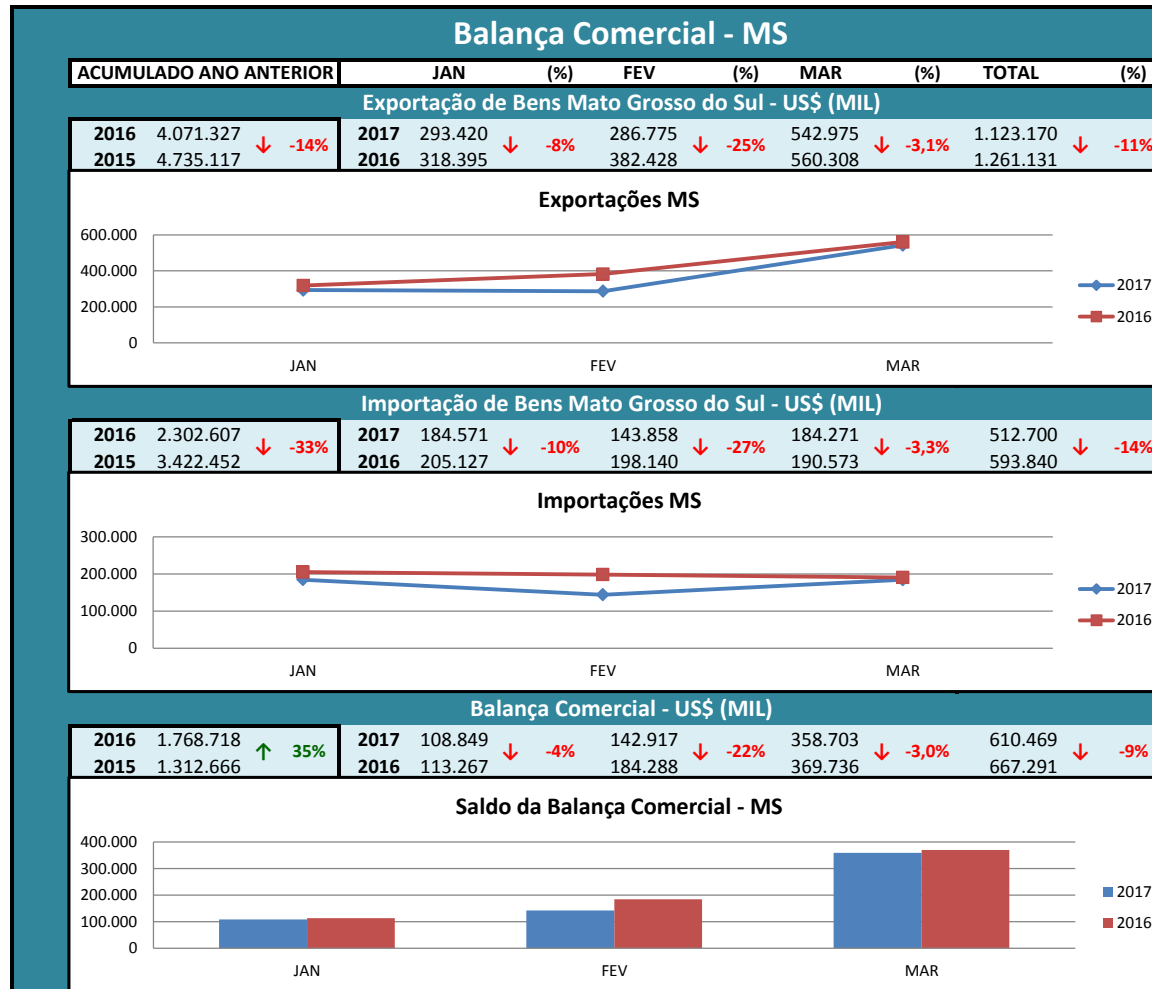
Balança Comercial - MS

| ACUMULADO ANO ANTERIOR | JAN | (%) | FEV | (%) | MAR | (%) | TOTAL | (%) |
|---|---|---|---|---|---|---|---|---|

Exportação de Bens Mato Grosso do Sul - US$ (MIL)

| 2016 4.071.327 / 2015 4.735.117 | -14% | 2017 293.420 / 2016 318.395 | -8% | 286.775 / 382.428 | -25% | 542.975 / 560.308 | -3,1% | 1.123.170 / 1.261.131 | -11% |
|---|---|---|---|---|---|---|---|---|---|

Exportações MS

600.000
400.000
200.000
0
JAN FEV MAR
2017
2016

Importação de Bens Mato Grosso do Sul - US$ (MIL)

| 2016 2.302.607 / 2015 3.422.452 | -33% | 2017 184.571 / 2016 205.127 | -10% | 143.858 / 198.140 | -27% | 184.271 / 190.573 | -3,3% | 512.700 / 593.840 | -14% |
|---|---|---|---|---|---|---|---|---|---|

Importações MS

300.000
200.000
100.000
0
JAN FEV MAR
2017
2016

Balança Comercial - US$ (MIL)

| 2016 1.768.718 / 2015 1.312.666 | 35% | 2017 108.849 / 2016 113.267 | -4% | 142.917 / 184.288 | -22% | 358.703 / 369.736 | -3,0% | 610.469 / 667.291 | -9% |
|---|---|---|---|---|---|---|---|---|---|

Saldo da Balança Comercial - MS

400.000
300.000
200.000
100.000
0
JAN FEV MAR
2017
2016